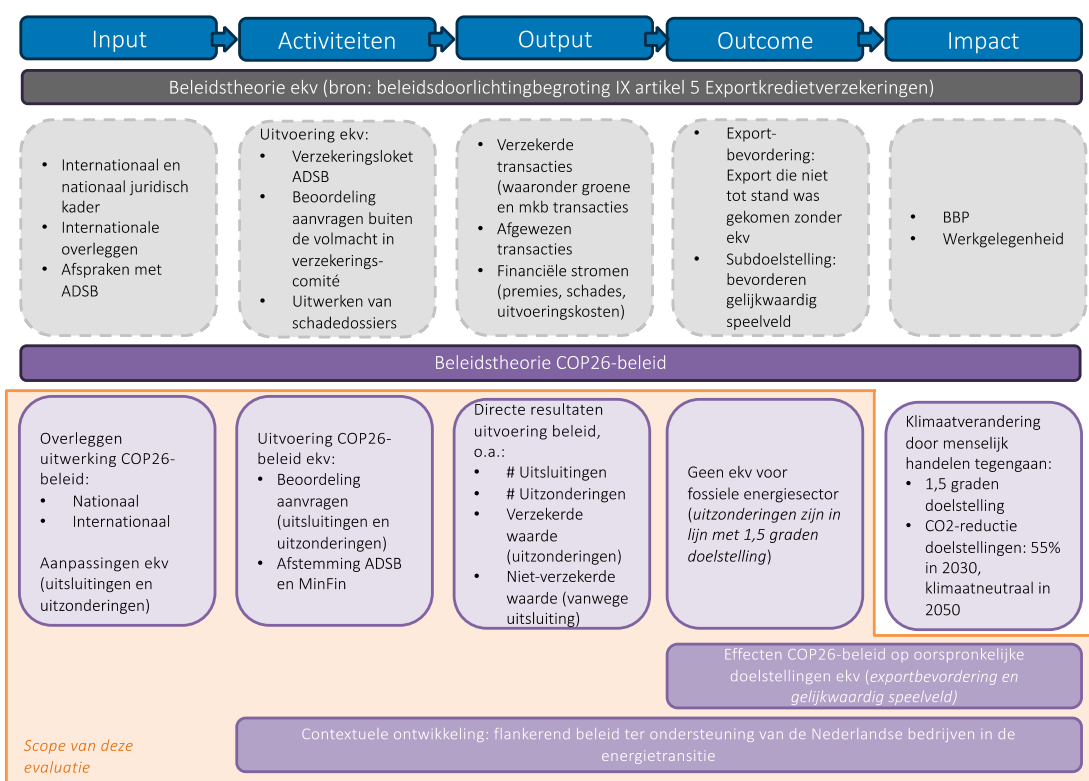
Input

Activiteiten

Output

Outcome

Impact

Beleidstheorie ekv (bron: beleidsdoorlichtingbegroting IX artikel 5 Exportkredietverzekeringen)

- Internationaal en nationaal juridisch kader
- Internationale overleggen
- Afspraken met ADSB

Uitvoering ekv:
- Verzekeringsloket ADSB
- Beoordeling aanvragen buiten de volmacht in verzekerings-comité
- Uitwerken van schadedossiers

- Verzekerde transacties (waaronder groene en mkb transacties
- Afgewezen transacties
- Financiële stromen (premies, schades, uitvoeringskosten)

- Export-bevordering: Export die niet tot stand was gekomen zonder ekv
- Subdoelstelling: bevorderen gelijkwaardig speelveld

- BBP
- Werkgelegenheid

Beleidstheorie COP26-beleid

Overleggen uitwerking COP26-beleid:
- Nationaal
- Internationaal

Aanpassingen ekv (uitsluitingen en uitzonderingen)

Uitvoering COP26-beleid ekv:
- Beoordeling aanvragen (uitsluitingen en uitzonderingen)
- Afstemming ADSB en MinFin

Directe resultaten uitvoering beleid, o.a.:
- # Uitsluitingen
- # Uitzonderingen
- Verzekerde waarde (uitzonderingen)
- Niet-verzekerde waarde (vanwege uitsluiting)

Geen ekv voor fossiele energiesector (*uitzonderingen zijn in lijn met 1,5 graden doelstelling*)

Klimaatverandering door menselijk handelen tegengaan:
- 1,5 graden doelstelling
- CO2-reductie doelstellingen: 55% in 2030, klimaatneutraal in 2050

Effecten COP26-beleid op oorspronkelijke doelstellingen ekv (*exportbevordering en gelijkwaardig speelveld*)

Contextuele ontwikkeling: flankerend beleid ter ondersteuning van de Nederlandse bedrijven in de energietransitie

*Scope van deze evaluatie*